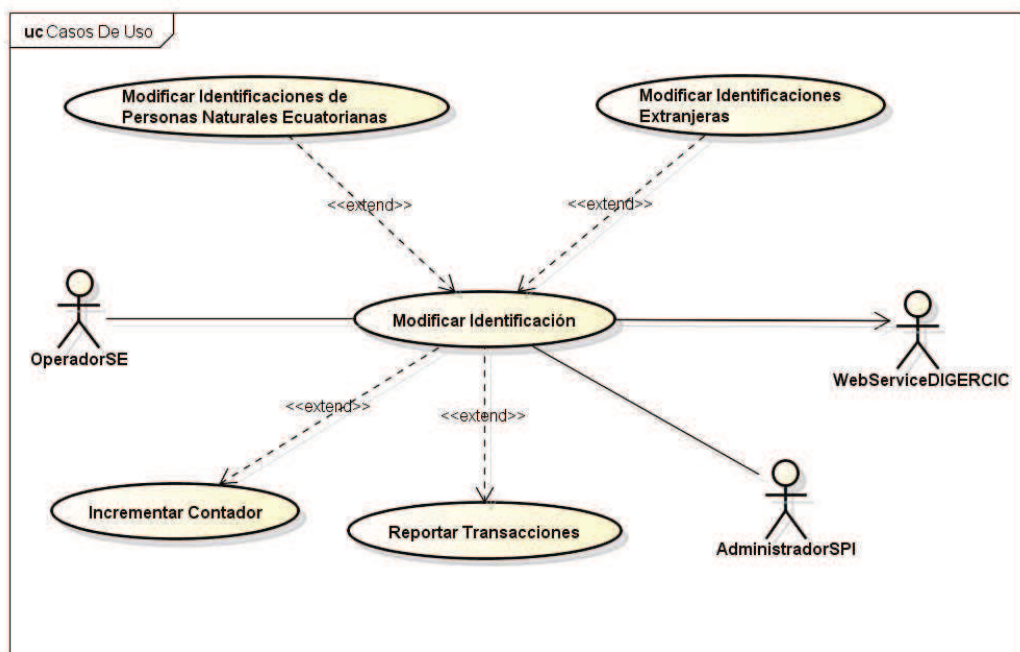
uc Casos De Uso

Modificar Identificaciones de Personas Naturales Ecuatorianas

Modificar Identificaciones Extranjeras

<<extend>>

<<extend>>

OperadorSE

Modificar Identificación

WebServiceDIGERCIC

<<extend>>

<<extend>>

Incrementar Contador

Reportar Transacciones

AdministradorSPI